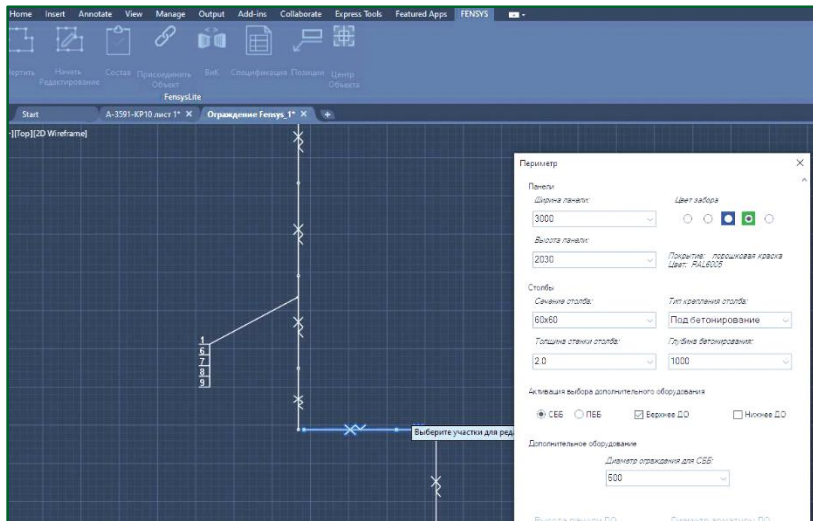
Home Insert Annotate View Manage Output Add-ins Collaborate Express Tools Featured Apps FENSYS

Чертить Начать Редактирование Состав Присоединить Объект ВиК Спецификация Позиции Центр Объекта

FensysLite

Start A-3591-КР10 лист 1* Ограждение Fensys_1*

-][Top][2D Wireframe]

1
6
7
8
9

Выберите участки для ред

Периметр

Панели

Ширина панели:
3000

Цвет забора

Высота панели:
2030

Покрытие: порошковая краска
Цвет: RAL6005

Столбы

Сечение столба:
60x60

Тип крепления столба:
Под бетонирование

Толщина стенки столба:
2.0

Глубина бетонирования:
1000

Активация выбора дополнительного оборудования

СББ ПББ Верхнее ДО Нижнее ДО

Дополнительное оборудование

Диаметр ограждения для СББ:
500